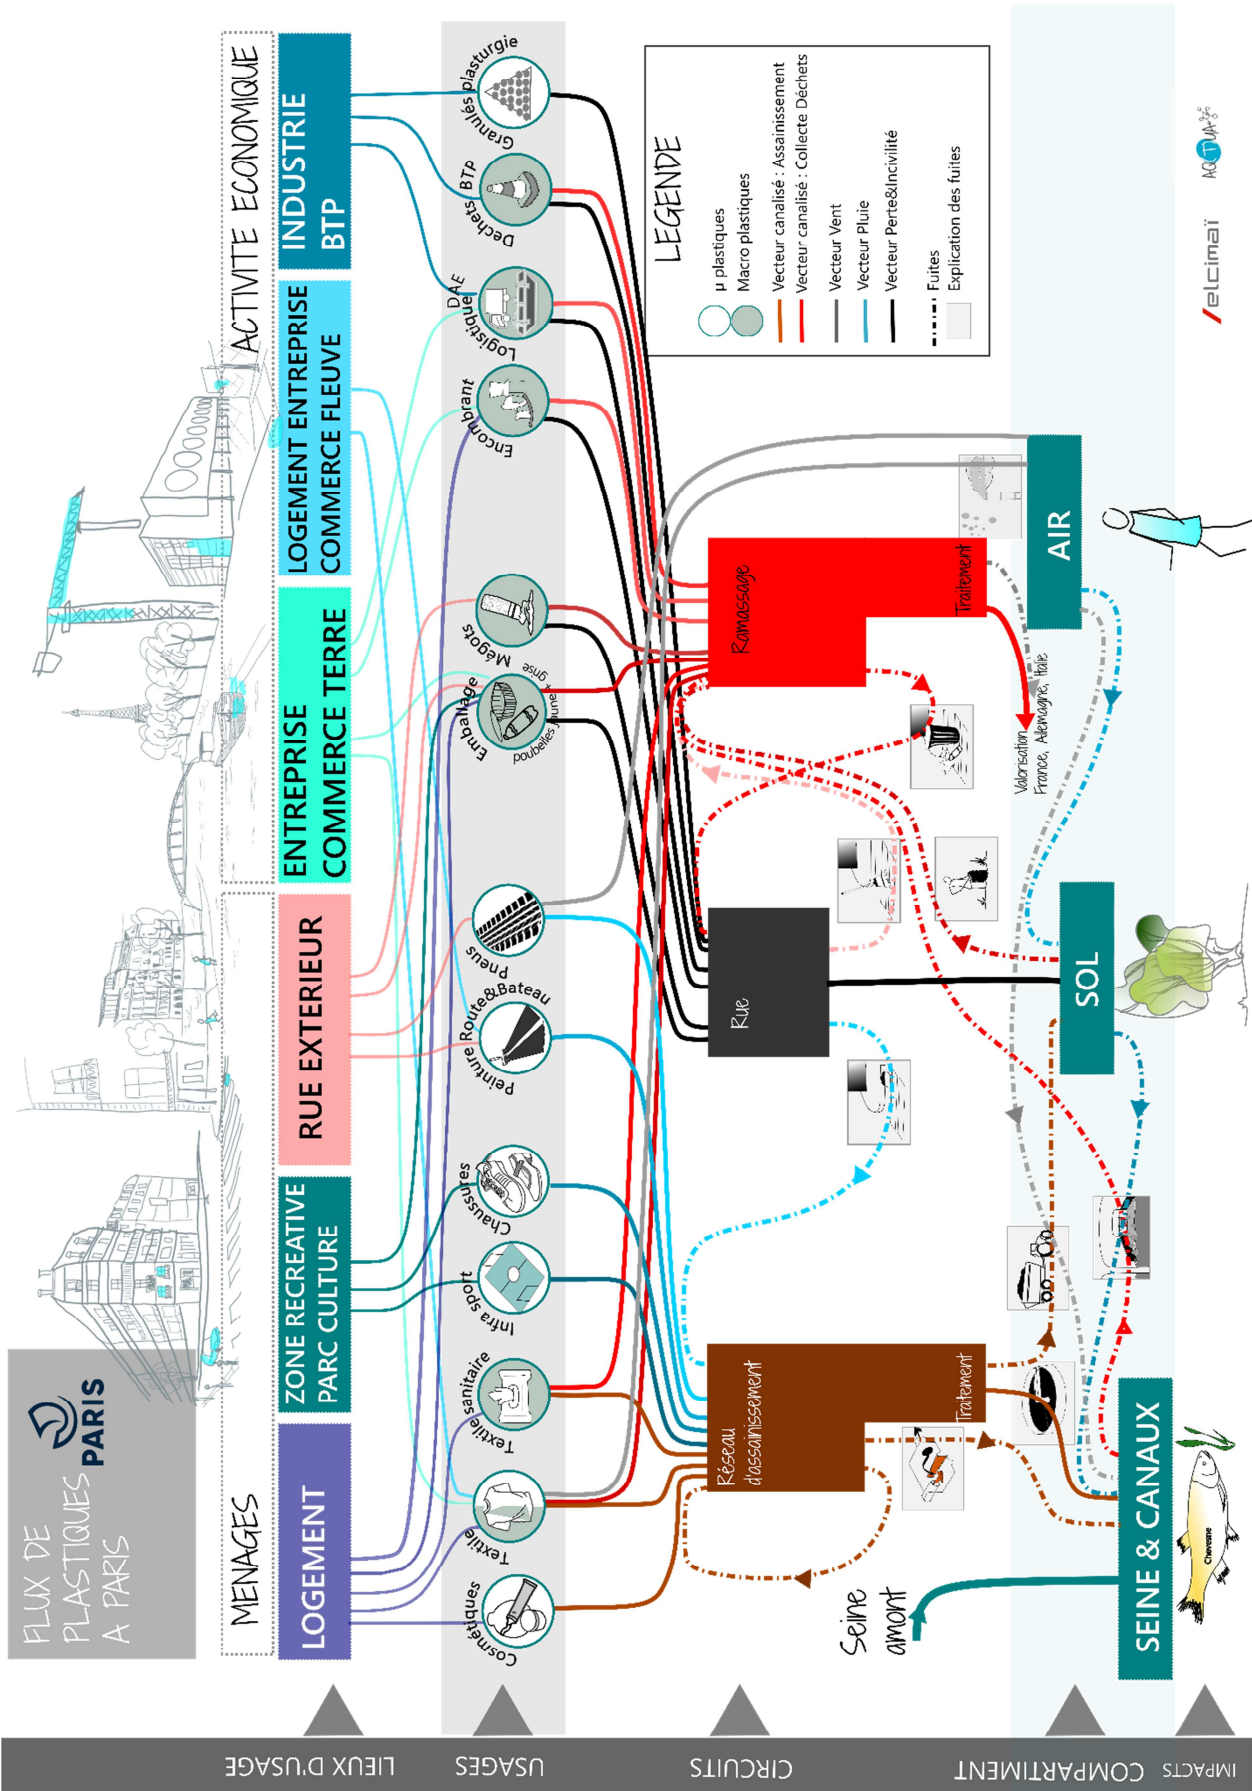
FLUX DE PLASTIQUES A PARIS

PARIS

MENAGES

ACTIVITE ECONOMIQUE

LOGEMENT

ZONE RECREATIVE PARC CULTURE

RUE EXTERIEUR

ENTREPRISE COMMERCE TERRE

LOGEMENT ENTREPRISE COMMERCE FLEUVE

INDUSTRIE BTP

Cosmétiques

Textile

Textile sanitaire

Infra sport

Chaussures

Peinture Route&Bateau

Pneus

Emballage poubelles jaune + grise

Mégots

Encombrant

Logistique DAE

Déchets BTP

Granulés plasturgie

LEGENDE

µ plastiques

Macro plastiques

Vecteur canalisé : Assainissement

Vecteur canalisé : Collecte Déchets

Vecteur Vent

Vecteur Pluie

Vecteur Perte&Incivilité

Fuites

Explication des fuites

Ramassage

Traitement

Valorisation France, Allemagne, Italie

Rue

Réseau d'assainissement

Traitement

Seine amont

AIR

SOL

SEINE & CANAUX

Chevesne

elcimaï

AQUAPARIS

LIEUX D'USAGE

USAGES

CIRCUITS

COMPARTIMENT

IMPACTS